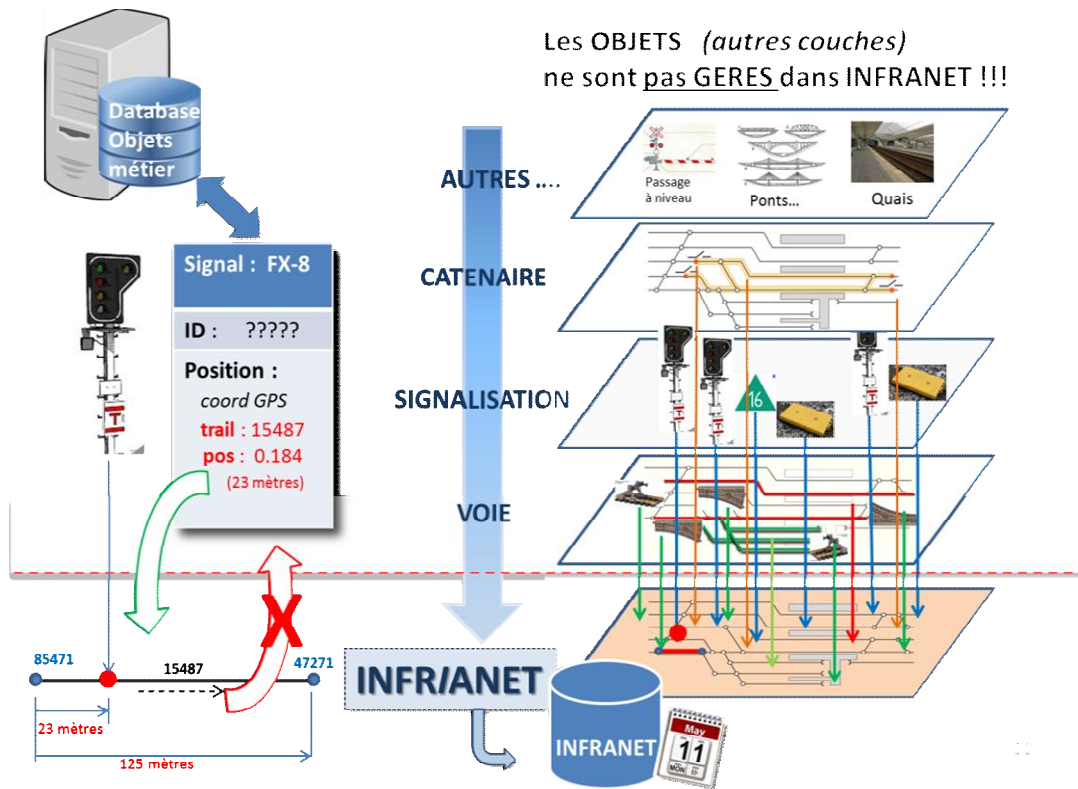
Les OBJETS (autres couches) ne sont pas GERES dans INFRANET !!!

Database Objets métier

AUTRES ....

Passage à niveau

Ponts...

Quais

CATENAIRE

Signal : FX-8

ID : ?????

Position :

coord GPS

trail : 15487

pos : 0.184

(23 mètres)

SIGNALISATION

16

VOIE

85471

15487

47271

23 mètres

125 mètres

INFRANET

INFRANET

May

11

MON